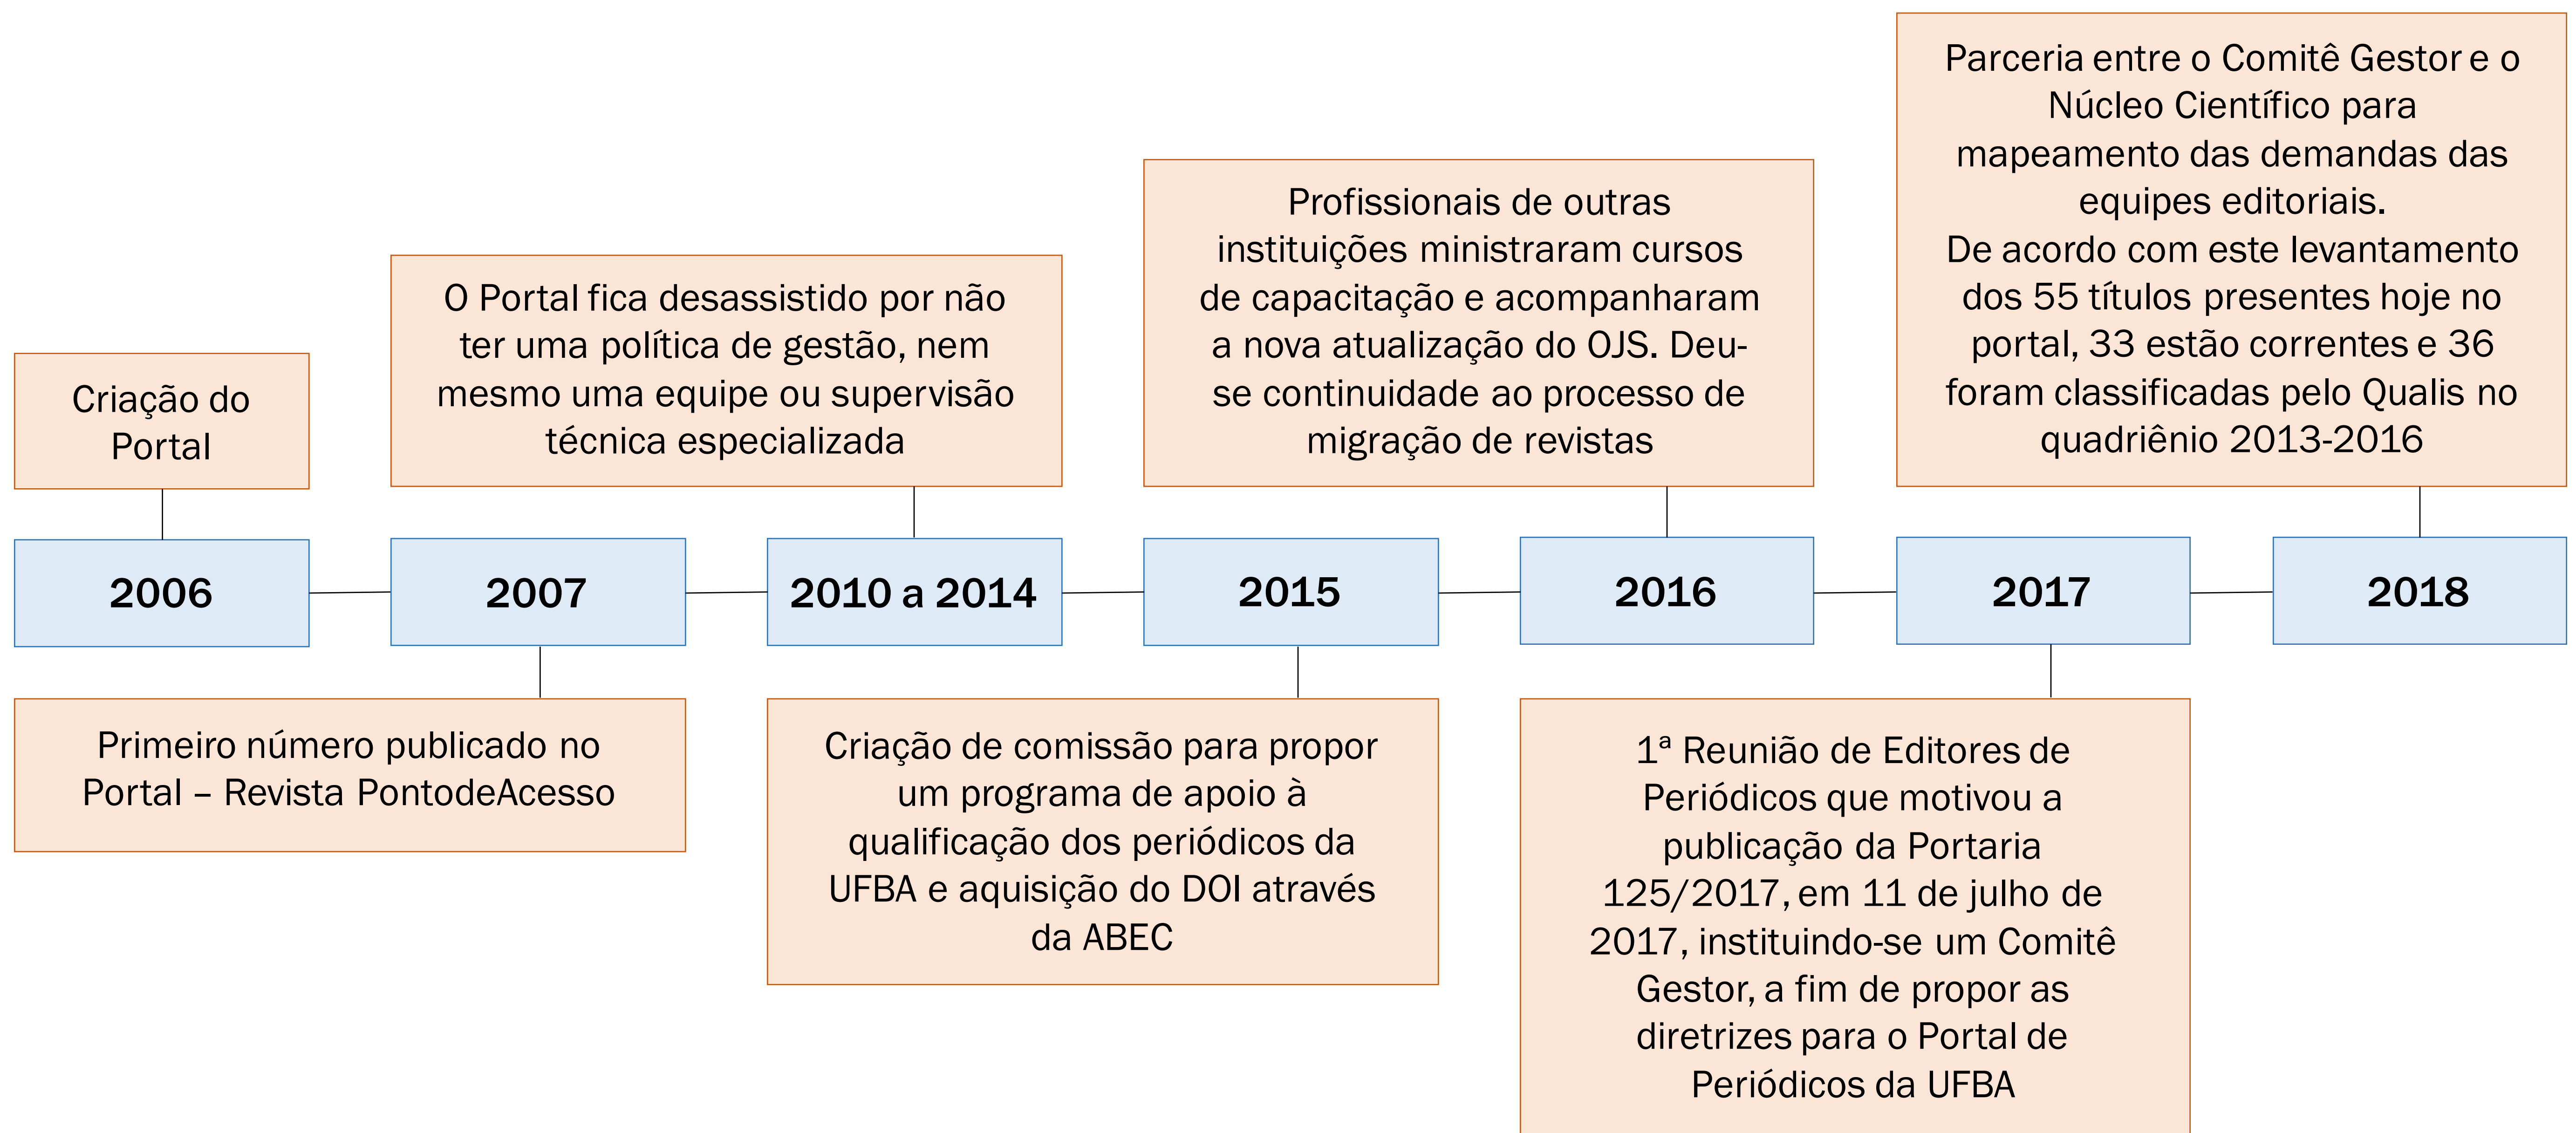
Criação do Portal

2006

Primeiro número publicado no Portal – Revista PontodeAcesso

O Portal fica desassistido por não ter uma política de gestão, nem mesmo uma equipe ou supervisão técnica especializada

2007

2010 a 2014

Criação de comissão para propor um programa de apoio à qualificação dos periódicos da UFBA e aquisição do DOI através da ABEC

Profissionais de outras instituições ministraram cursos de capacitação e acompanharam a nova atualização do OJS. Deu-se continuidade ao processo de migração de revistas

2015

2016

1ª Reunião de Editores de Periódicos que motivou a publicação da Portaria 125/2017, em 11 de julho de 2017, instituindo-se um Comitê Gestor, a fim de propor as diretrizes para o Portal de Periódicos da UFBA

Parceria entre o Comitê Gestor e o Núcleo Científico para mapeamento das demandas das equipes editoriais.
De acordo com este levantamento dos 55 títulos presentes hoje no portal, 33 estão correntes e 36 foram classificadas pelo Qualis no quadriênio 2013-2016

2017

2018